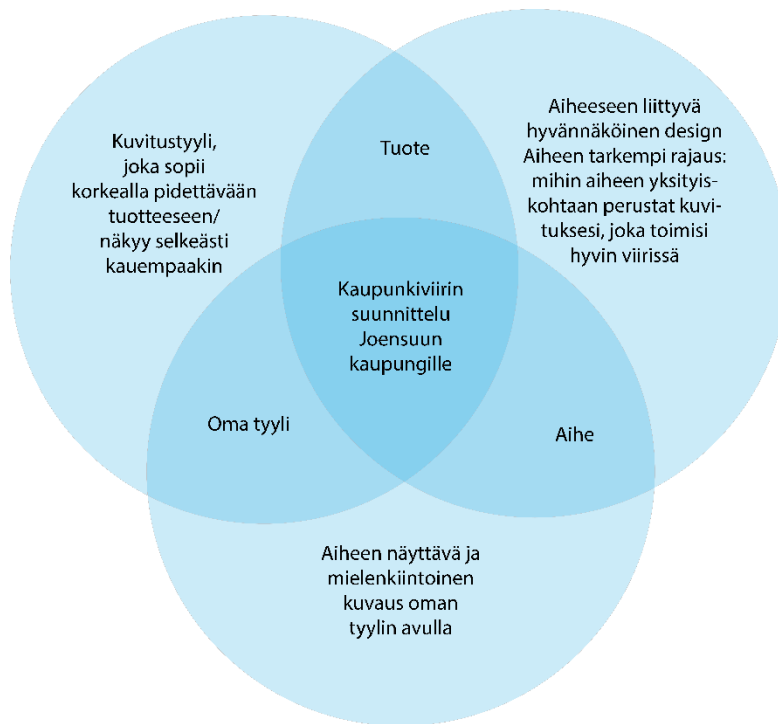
Kuvitustyyli, joka sopii korkealla pidettävään tuotteeseen/ näkyy selkeästi kauempaakin

Tuote

Aiheeseen liittyvä hyvännäköinen design Aiheen tarkempi rajaus: mihin aiheen yksityiskohtaan perustat kuvituksesi, joka toimisi hyvin viirissä

Kaupunkiviirin suunnittelu Joensuun kaupungille

Oma tyyli

Aihe

Aiheen näyttävä ja mielenkiintoinen kuvaus oman tyylin avulla